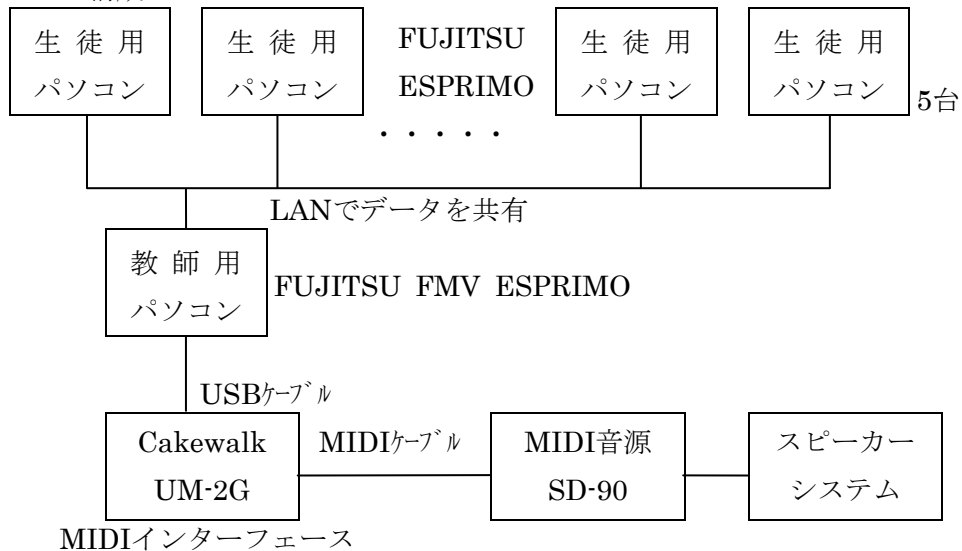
生徒用
パソコン

生徒用
パソコン

FUJITSU
ESPRIMO

生徒用
パソコン

生徒用
パソコン

5台

・・・・・

LANでデータを共有

教師用
パソコン

FUJITSU FMV ESPRIMO

USBｹｰﾌﾞﾙ

Cakewalk
UM-2G

MIDIｹｰﾌﾞﾙ

MIDI音源
SD-90

スピーカー
システム

MIDIインターフェース